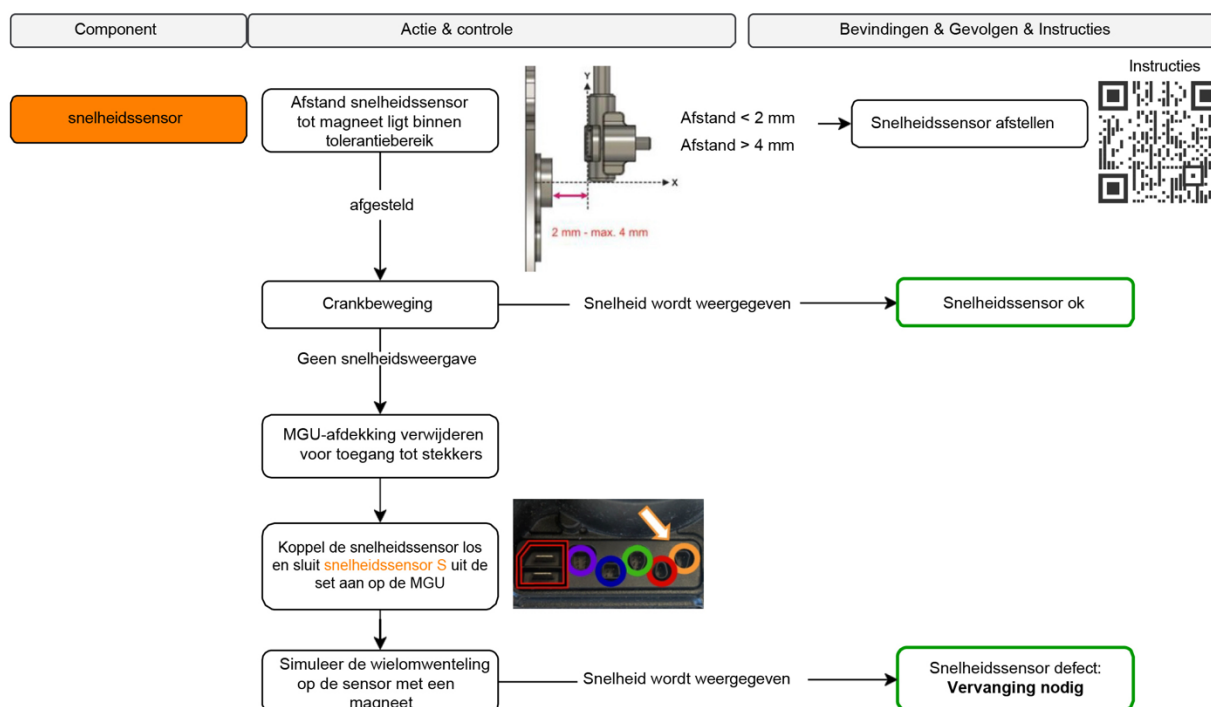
Component

Actie & controle

Bevindingen & Gevolgen & Instructies

snelheidssensor

Afstand snelheidssensor tot magneet ligt binnen tolerantiebereik

Y

X

2 mm - max. 4 mm

Afstand < 2 mm

Afstand > 4 mm

Snelheidssensor afstellen

Instructies

afgesteld

Crankbeweging

Snelheid wordt weergegeven

Snelheidssensor ok

Geen snelheidsweergave

MGU-afdekking verwijderen voor toegang tot stekkers

Koppel de snelheidssensor los en sluit snelheidssensor S uit de set aan op de MGU

Simuleer de wielomwenteling op de sensor met een magneet

Snelheid wordt weergegeven

Snelheidssensor defect: **Vervanging nodig**